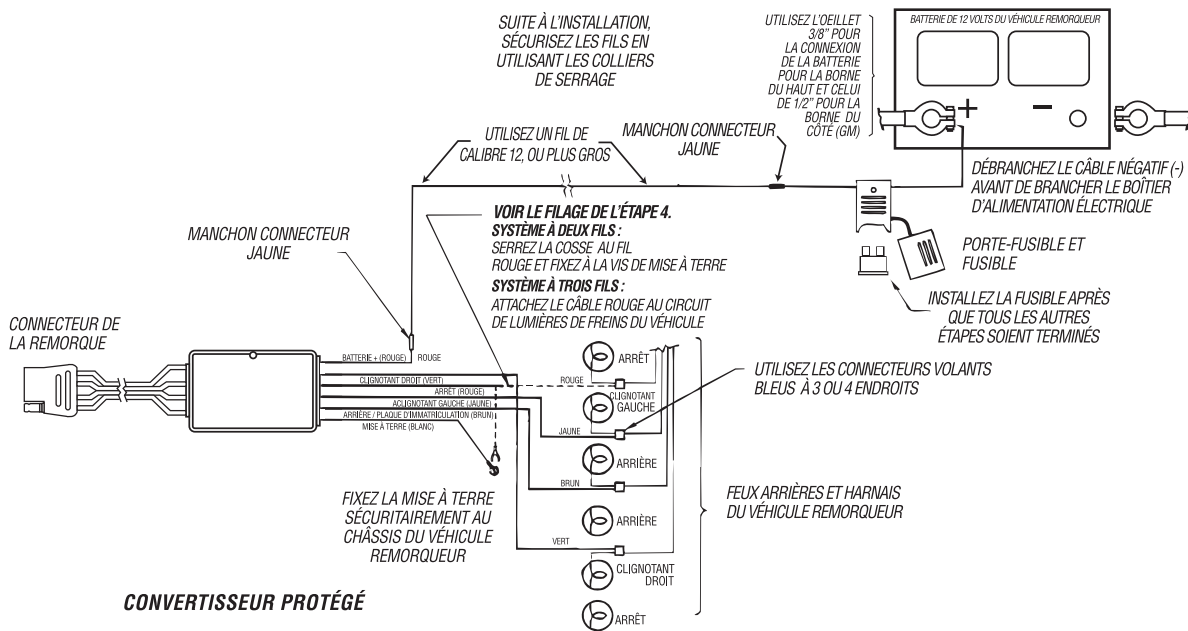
SUITE À L'INSTALLATION, SÉCURISEZ LES FILS EN UTILISANT LES COLLIERS DE SERRAGE

UTILISEZ L'OEILLET 3/8" POUR LA CONNEXION DE LA BATTERIE POUR LA BORNE DU HAUT ET CELUI DE 1/2" POUR LA BORNE DU CÔTÉ (GM)

BATTERIE DE 12 VOLTS DU VÉHICULE REMORQUEUR

+

−

UTILISEZ UN FIL DE CALIBRE 12, OU PLUS GROS

MANCHON CONNECTEUR JAUNE

DÉBRANCHEZ LE CÂBLE NÉGATIF (-) AVANT DE BRANCHER LE BOÎTIER D'ALIMENTATION ÉLECTRIQUE

VOIR LE FILAGE DE L'ÉTAPE 4.
SYSTÈME À DEUX FILS :
SERREZ LA COSSE AU FIL ROUGE ET FIXEZ À LA VIS DE MISE À TERRE
SYSTÈME À TROIS FILS :
ATTACHEZ LE CÂBLE ROUGE AU CIRCUIT DE LUMIÈRES DE FREINS DU VÉHICULE

MANCHON CONNECTEUR JAUNE

PORTE-FUSIBLE ET FUSIBLE

INSTALLEZ LA FUSIBLE APRÈS QUE TOUS LES AUTRES ÉTAPES SOIENT TERMINÉS

CONNECTEUR DE LA REMORQUE

BATTERIE + (ROUGE)
ROUGE
CLIGNOTANT DROIT (VERT)
ARRÊT (ROUGE)
ACLIGNOTANT GAUCHE (JAUNE)
ARRIÈRE / PLAQUE D'IMMATRICULATION (BRUN)
MISE À TERRE (BLANC)

ROUGE
JAUNE
BRUN
VERT

ARRÊT
CLIGNOTANT GAUCHE
ARRIÈRE
ARRIÈRE
CLIGNOTANT DROIT
ARRÊT

UTILISEZ LES CONNECTEURS VOLANTS BLEUS À 3 OU 4 ENDROITS

FIXEZ LA MISE À TERRE SÉCURITAIREMENT AU CHÂSSIS DU VÉHICULE REMORQUEUR

FEUX ARRIÈRES ET HARNAIS DU VÉHICULE REMORQUEUR

CONVERTISSEUR PROTÉGÉ